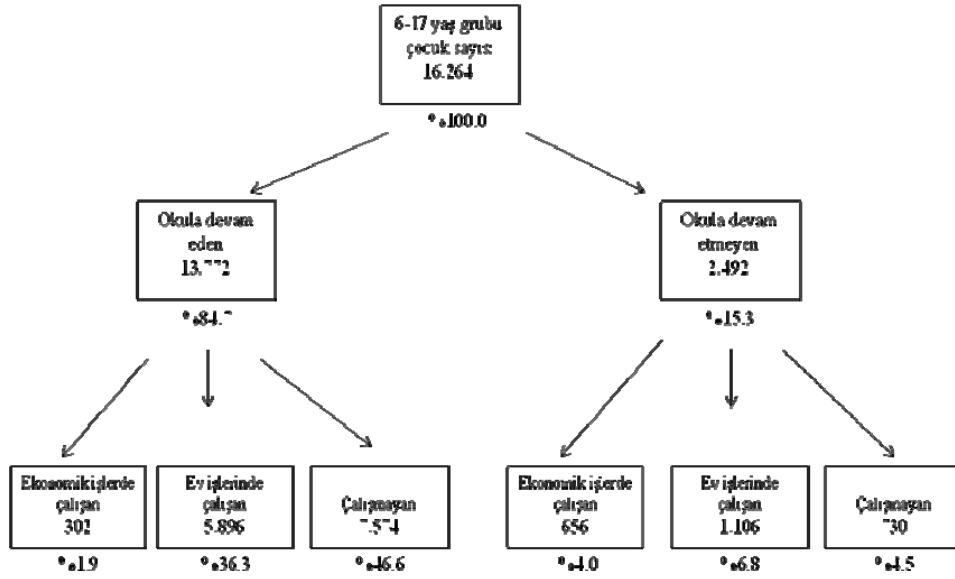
6-17 yaş grubu çocuk sayısı 16.264

%100.0

Okula devam eden 13.772

%84.7

Okula devam etmeyen 2.492

%15.3

Ekonomik işlerde çalışan 302

%1.9

Ev işlerinde çalışan 5.896

%36.3

Çalışmayan 7.574

%46.6

Ekonomik işlerde çalışan 656

%4.0

Ev işlerinde çalışan 1.106

%6.8

Çalışmayan 730

%4.5